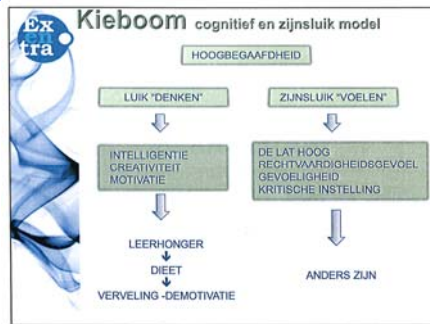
Ex en tra

Kieboom cognitief en zijnsluik model

HOOGBEGAAFDHEID

LUIK "DENKEN"

ZIJNSLUIK "VOELEN"

INTELLIGENTIE
CREATIVITEIT
MOTIVATIE

DE LAT HOOG
RECHTVAARDIGHEIDSGEVOEL
GEVOELIGHEID
KRITISCHE INSTELLING

LEERHONGER
DIEET
VERVELING -DEMOTIVATIE

ANDERS ZIJN